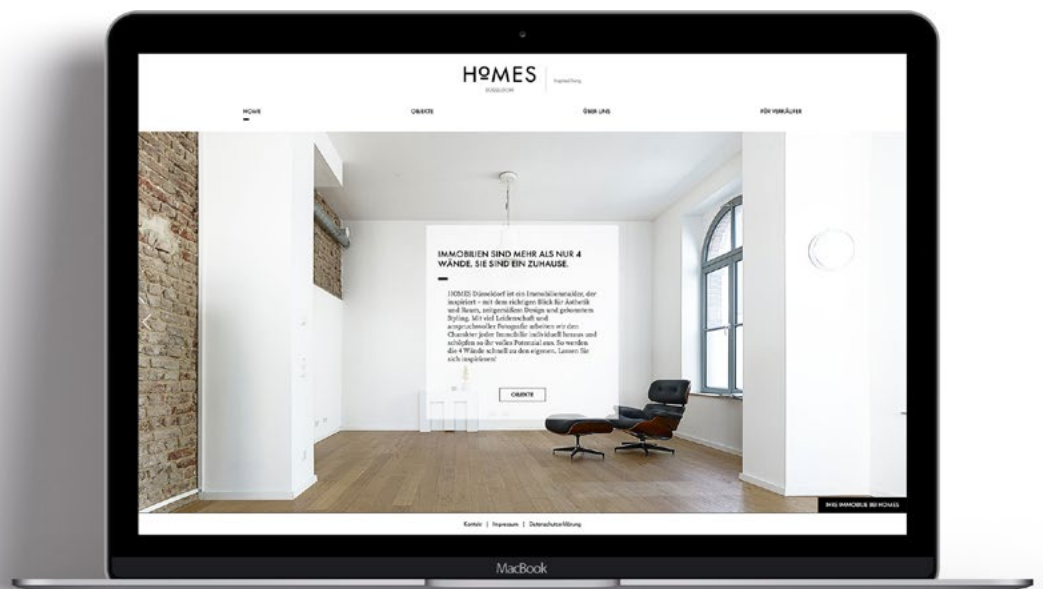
HOMES
DÜSSELDORF
Inspired living

HOME
OBJEKTE
ÜBER UNS
FÜR VERKÄUFER

IMMOBILIEN SIND MEHR ALS NUR 4 WÄNDE, SIE SIND EIN ZUHAUSE.

HOMES Düsseldorf ist ein Immobilienmakler, der inspiriert – mit dem richtigen Blick für Ästhetik und Raum, zeitgemäßem Design und gekonntem Styling. Mit viel Leidenschaft und anspruchsvoller Fotografie arbeiten wir den Charakter jeder Immobilie individuell heraus und schöpfen so ihr volles Potenzial aus. So werden die 4 Wände schnell zu den eigenen. Lassen Sie sich inspirieren!

OBJEKTE

IHRE IMMOBILIE BEI HOMES

Kontakt | Impressum | Datenschutzerklärung

MacBook